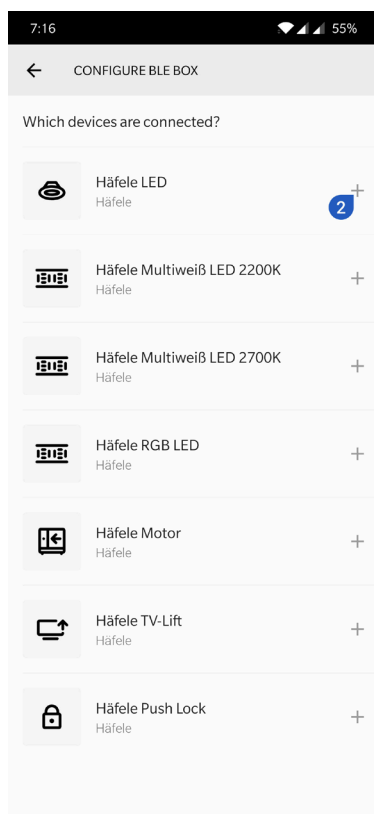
7:16 55%

← CONFIGURE BLE BOX

Which devices are connected?

Häfele LED
Häfele
+
2

Häfele Multiweiß LED 2200K
Häfele
+

Häfele Multiweiß LED 2700K
Häfele
+

Häfele RGB LED
Häfele
+

Häfele Motor
Häfele
+

Häfele TV-Lift
Häfele
+

Häfele Push Lock
Häfele
+